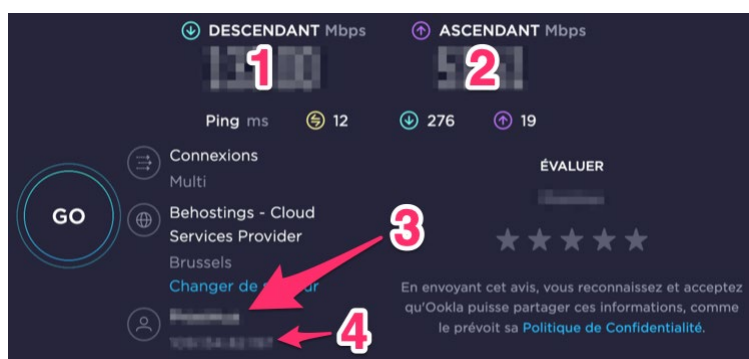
DESCENDANT Mbps
ASCENDANT Mbps
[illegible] 1
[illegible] 2
Ping ms 12 276 19
GO
Connexions
Multi
Behostings - Cloud Services Provider
Brussels
Changer de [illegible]ur
3
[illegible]
4
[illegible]
ÉVALUER
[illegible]
En envoyant cet avis, vous reconnaissez et acceptez qu'Ookla puisse partager ces informations, comme le prévoit sa Politique de Confidentialité.